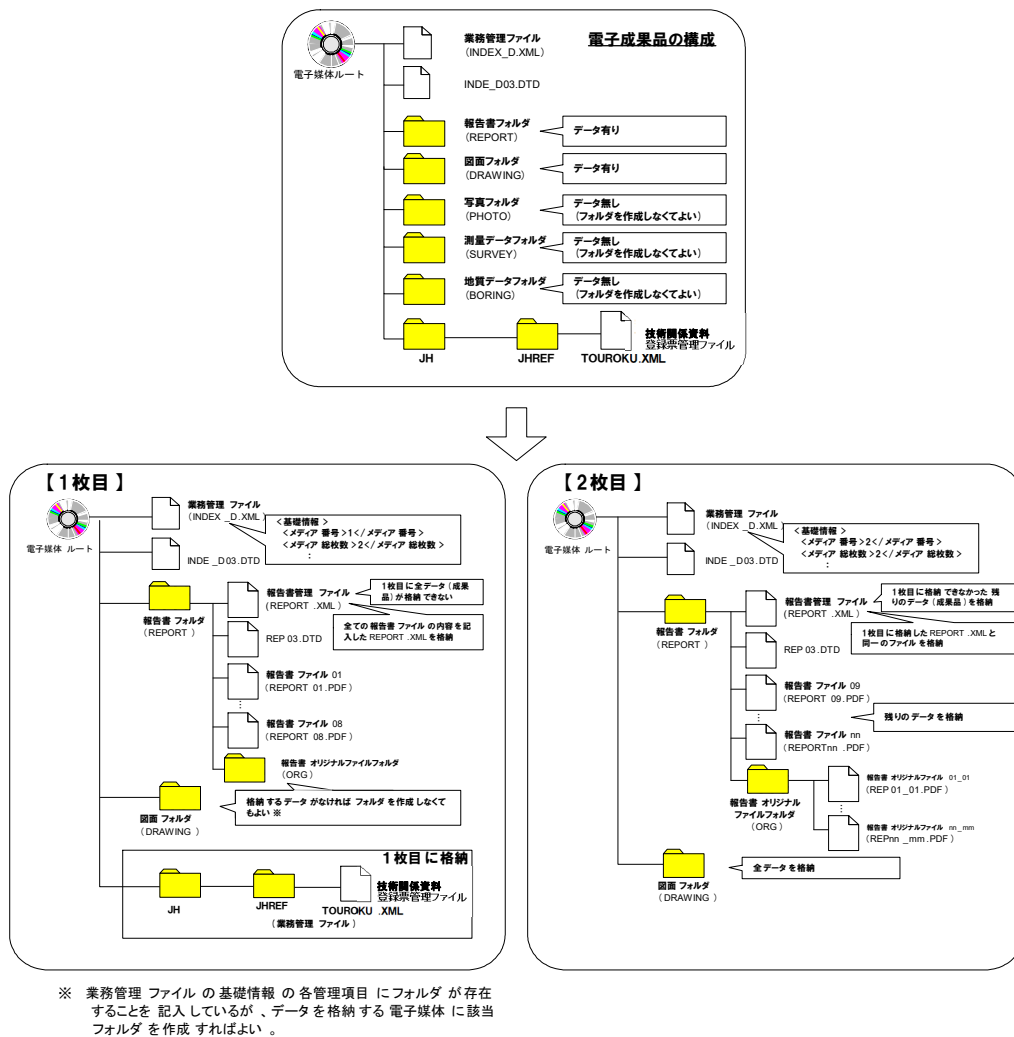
電子成果品の構成

電子媒体ルート

業務管理ファイル
(INDEX_D.XML)

INDE_D03.DTD

報告書フォルダ
(REPORT)
データ有り

図面フォルダ
(DRAWING)
データ有り

写真フォルダ
(PHOTO)
データ無し
(フォルダを作成しなくてよい)

測量データフォルダ
(SURVEY)
データ無し
(フォルダを作成しなくてよい)

地質データフォルダ
(BORING)
データ無し
(フォルダを作成しなくてよい)

JH
JHREF
TOUROKU.XML
技術関係資料
登録票管理ファイル

【1枚目】

電子媒体 ルート

業務管理 ファイル
(INDEX_D.XML)
<基礎情報>
<メディア 番号>1</メディア 番号>
<メディア 総枚数>2</メディア 総枚数>
:

INDE_D03.DTD

報告書 フォルダ
(REPORT)

報告書管理 ファイル
(REPORT.XML)
1枚目に全データ(成果品)が格納 できない
全ての 報告書 ファイル の内容を記入した REPORT.XML を格納

REP03.DTD

報告書 ファイル 01
(REPORT01.PDF)

報告書 ファイル 08
(REPORT08.PDF)

報告書 オリジナルファイルフォルダ
(ORG)

図面 フォルダ
(DRAWING)
格納 する データ がなければ フォルダ を作成 しなくてもよい ※

1枚目に格納

JH
JHREF
TOUROKU.XML
(業務管理 ファイル)
技術関係資料
登録票管理ファイル

【2枚目】

電子媒体 ルート

業務管理 ファイル
(INDEX_D.XML)
<基礎情報>
<メディア 番号>2</メディア 番号>
<メディア 総枚数>2</メディア 総枚数>
:

INDE_D03.DTD

報告書 フォルダ
(REPORT)

報告書管理 ファイル
(REPORT.XML)
1枚目に格納 できなかった 残りのデータ(成果品)を格納
1枚目に格納した REPORT.XML と同一のファイル を格納

REP03.DTD

報告書 ファイル 09
(REPORT09.PDF)
残りの データ を格納

報告書 ファイル nn
(REPORTnn.PDF)

報告書 オリジナル ファイルフォルダ
(ORG)

報告書 オリジナルファイル 01_01
(REP01_01.PDF)

報告書 オリジナルファイル nn_mm
(REPnn_mm.PDF)

図面 フォルダ
(DRAWING)
全データ を格納

※ 業務管理 ファイル の基礎情報 の各管理項目 にフォルダ が存在することを 記入しているが、データを格納 する 電子媒体 に該当フォルダ を作成 すればよい 。